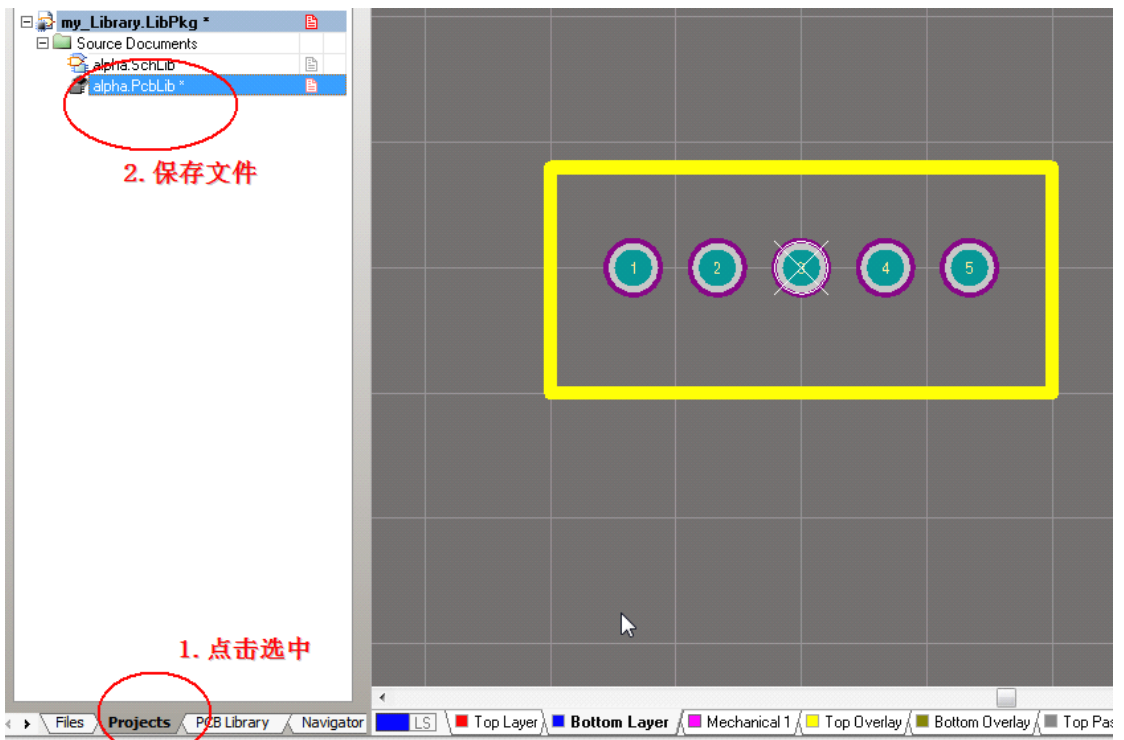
my_Library.LibPkg *
Source Documents
alpha.SchLib
alpha.PcbLib *

2. 保存文件

1
2
3
4
5

1. 点击选中

Files
Projects
PCB Library
Navigator

LS
Top Layer
Bottom Layer
Mechanical 1
Top Overlay
Bottom Overlay
Top Pas